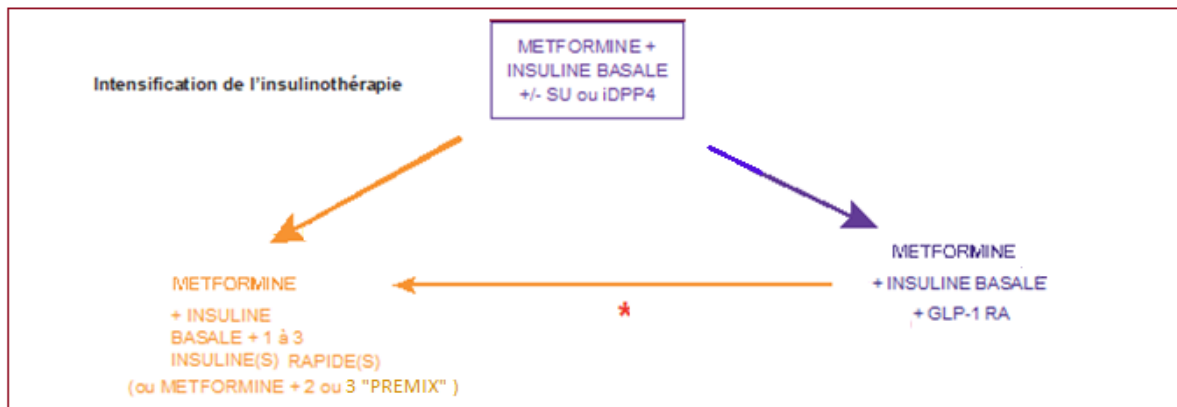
Intensification de l'insulinothérapie

METFORMINE + INSULINE BASALE +/- SU ou iDPP4

METFORMINE + INSULINE BASALE + 1 à 3 INSULINE(S) RAPIDE(S) (ou METFORMINE + 2 ou 3 "PREMIX" )

*

METFORMINE + INSULINE BASALE + GLP-1 RA